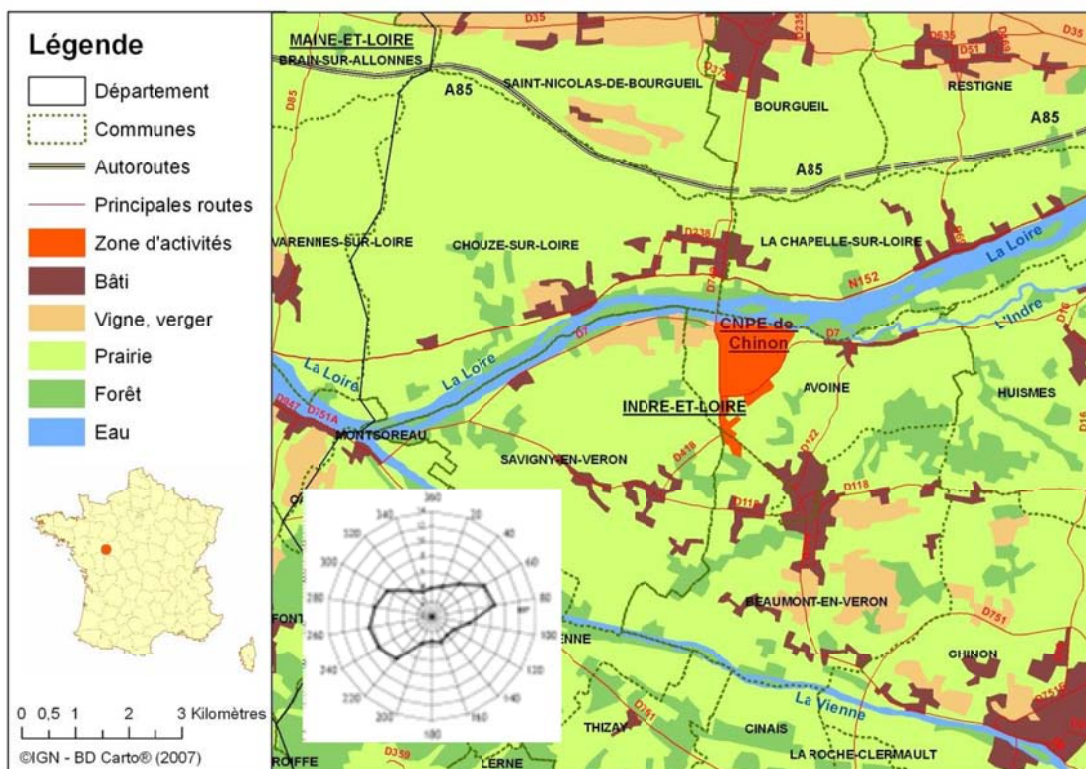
Légende
Département
Communes
Autoroutes
Principales routes
Zone d'activités
Bâti
Vigne, verger
Prairie
Forêt
Eau

0 0,5 1 2 3 Kilomètres
©IGN - BD Carto® (2007)

MAINE-ET-LOIRE
BRAIN-SUR-ALLONNES
D35
D35
A85
SAINT-NICOLAS-DE-BOURGUEIL
BOURGUEIL
RESTIGNE
A85
D85
A85
VARENNES-SUR-LOIRE
CHOUZE-SUR-LOIRE
D35
LA CHAPELLE-SUR-LOIRE
La Loire
N152
D7
CNPE de Chinon
D7
L'Indre
La Loire
La Loire
AVOINE
INDRE-ET-LOIRE
HUISMES
D947
D751A
MONTSOREAU
SAVIGNY-EN-VERON
D418
D118
D749
D111
BEAUMONT-EN-VERON
D751
ENNE
CHINON
La Vienne
THIZAY
CINAIS
LA ROCHE-CLERMAULT
ROIFFE
D759
LERNE
FONT

360
20
40
60
80
100
120
140
160
180
200
220
240
260
280
300
320
340